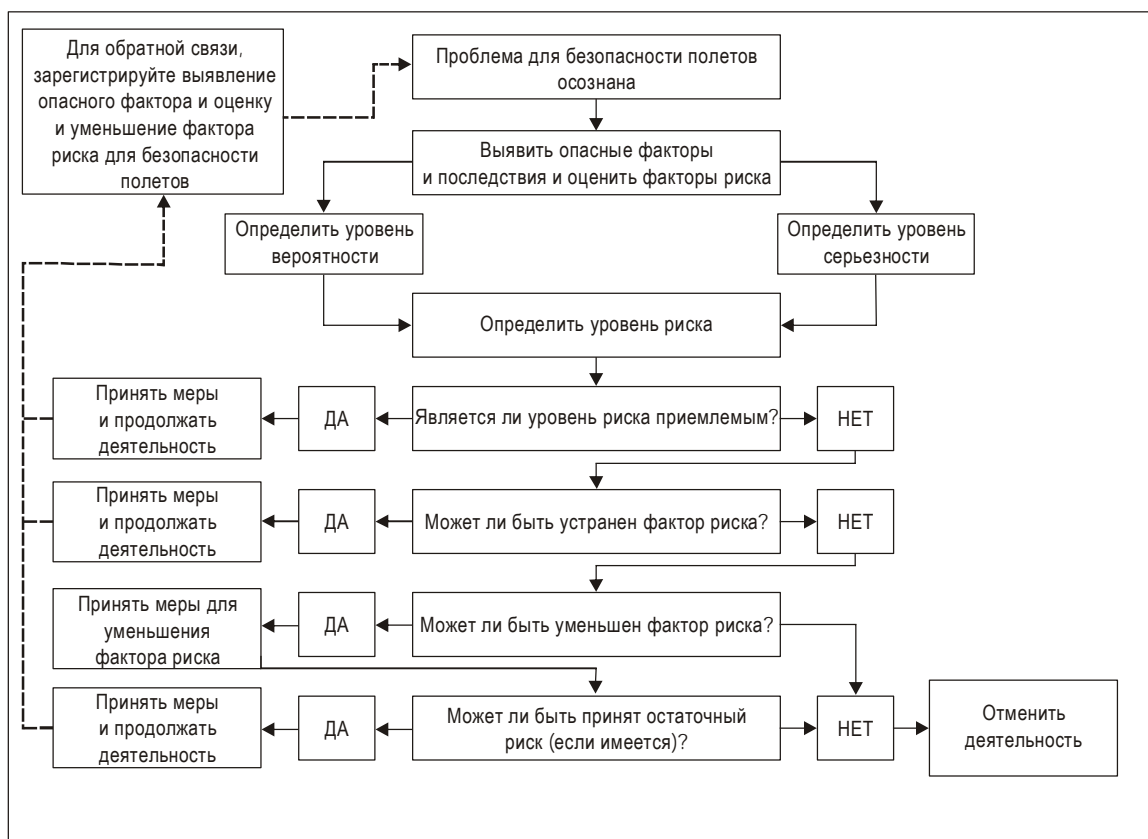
Для обратной связи, зарегистрируйте выявление опасного фактора и оценку и уменьшение фактора риска для безопасности полетов

Проблема для безопасности полетов осознана

Выявить опасные факторы и последствия и оценить факторы риска

Определить уровень вероятности

Определить уровень серьезности

Определить уровень риска

Принять меры и продолжать деятельность

ДА

Является ли уровень риска приемлемым?

НЕТ

Принять меры и продолжать деятельность

ДА

Может ли быть устранен фактор риска?

НЕТ

Принять меры для уменьшения фактора риска

ДА

Может ли быть уменьшен фактор риска?

Принять меры и продолжать деятельность

ДА

Может ли быть принят остаточный риск (если имеется)?

НЕТ

Отменить деятельность